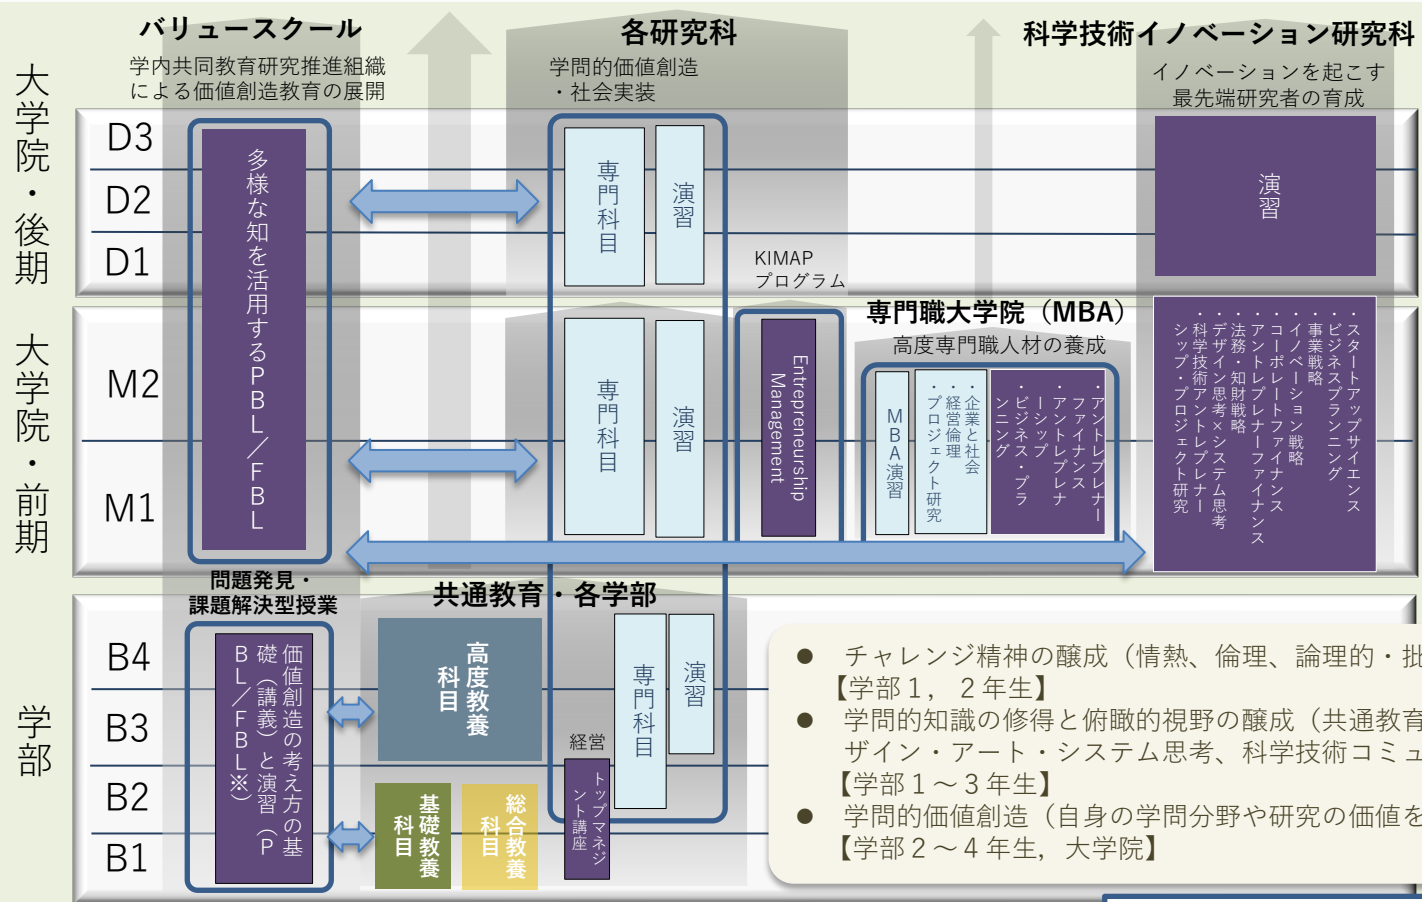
バリュースクール
学内共同教育研究推進組織による価値創造教育の展開

各研究科
学問的価値創造・社会実装

科学技術イノベーション研究科
イノベーションを起こす最先端研究者の育成

大学院・後期

D3
D2
D1

多様な知を活用するPBL／FBL

専門科目
演習

KIMAP
プログラム

演習

大学院・前期

M2
M1

専門科目
演習

Entrepreneurship Management

専門職大学院（MBA）
高度専門職人材の養成

MBA演習
・企業と社会
・経営倫理
・プロジェクト研究
・ビジネス・プランニング
・アントレプレナーシップ
・アントレプレナーファイナンス

・スタートアップサイエンス
・ビジネスプランニング
・事業戦略
・イノベーション戦略
・コーポレートファイナンス
・アントレプレナーファイナンス
・法務・知財戦略
・デザイン思考×システム思考
・科学技術アントレプレナーシップ・プロジェクト研究

問題発見・課題解決型授業

共通教育・各学部

学部

B4
B3
B2
B1

価値創造の考え方の基礎（講義）と演習（PBL／FBL※）

高度教養科目

基礎教養科目

総合教養科目

経営

トップマネジメント講座

専門科目
演習

● チャレンジ精神の醸成（情熱、倫理、論理的・批
【学部１，２年生】
● 学問的知識の修得と俯瞰的視野の醸成（共通教育
ザイン・アート・システム思考、科学技術コミュ
【学部１～３年生】
● 学問的価値創造（自身の学問分野や研究の価値を
【学部２～４年生，大学院】